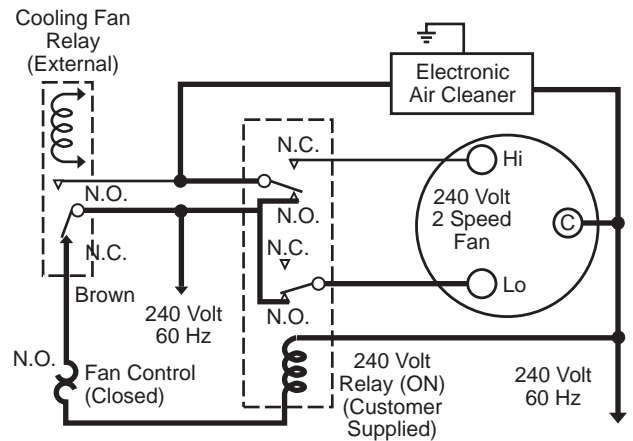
Cooling Fan Relay (External)

Electronic Air Cleaner

N.C.

Hi

N.O.

N.O.

240 Volt 2 Speed Fan

C

N.C.

N.C.

Brown

240 Volt 60 Hz

N.O.

Lo

N.O.

Fan Control (Closed)

240 Volt Relay (ON) (Customer Supplied)

240 Volt 60 Hz